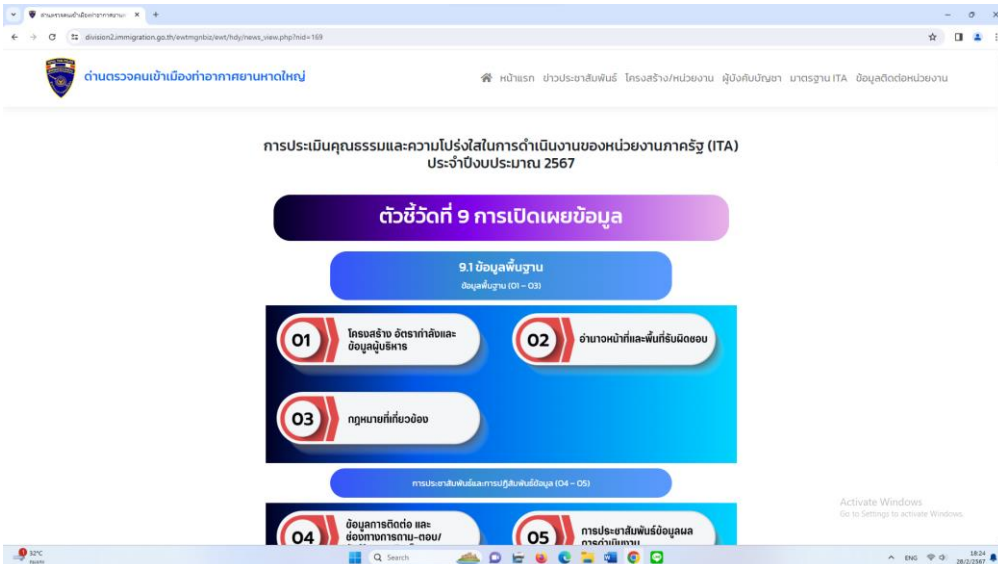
ด่านตรวจคนเข้าเมืองท่าอากาศยาน ×   +

division2.immigration.go.th/ewtmgnbiz/ewt/hdy/news_view.php?nid=169

ด่านตรวจคนเข้าเมืองท่าอากาศยานหาดใหญ่

หน้าแรก   ข่าวประชาสัมพันธ์   โครงสร้าง/หน่วยงาน   ผู้บังคับบัญชา   มาตรฐาน ITA   ข้อมูลติดต่อหน่วยงาน

การประเมินคุณธรรมและความโปร่งใสในการดำเนินงานของหน่วยงานภาครัฐ (ITA) ประจำปีงบประมาณ 2567

ตัวชี้วัดที่ 9 การเปิดเผยข้อมูล

9.1 ข้อมูลพื้นฐาน
ข้อมูลพื้นฐาน (O1 – O3)

01 โครงสร้าง อัตรากำลังและข้อมูลผู้บริหาร

02 อำนาจหน้าที่และพื้นที่รับผิดชอบ

03 กฎหมายที่เกี่ยวข้อง

การประชาสัมพันธ์และการปฏิสัมพันธ์ข้อมูล (O4 – O5)

04 ข้อมูลการติดต่อ และช่องทางการถาม-ตอบ/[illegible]

05 การประชาสัมพันธ์ข้อมูลผลการดำเนินงาน

Activate Windows
Go to Settings to activate Windows.

32°C
Search
ENG
18:24
28/2/2567